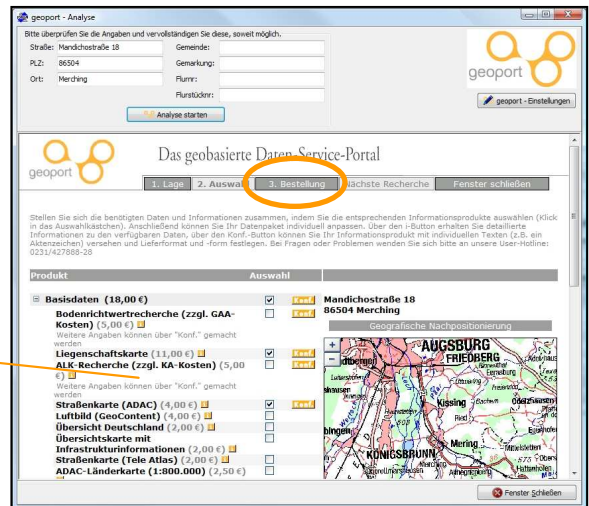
geoport - Analyse

Bitte überprüfen Sie die Angaben und vervollständigen Sie diese, soweit möglich.

Straße: Mandichostraße 18
PLZ: 86504
Ort: Merching
Gemeinde:
Gemarkung:
Flurnr:
Flurstücknr:

Analyse starten

geoport

geoport - Einstellungen

geoport

Das geobasierte Daten-Service-Portal

1. Lage | 2. Auswahl | 3. Bestellung | Nächste Recherche | Fenster schließen

Stellen Sie sich die benötigten Daten und Informationen zusammen, indem Sie die entsprechenden Informationsprodukte auswählen (Klick in das Auswahlkästchen). Anschließend können Sie Ihr Datenpaket individuell anpassen. Über den i-Button erhalten Sie detaillierte Informationen zu den verfügbaren Daten, über den Konf.-Button können Sie Ihr Informationsprodukt mit individuellen Texten (z.B. ein Aktenzeichen) versehen und Lieferformat und -form festlegen. Bei Fragen oder Problemen wenden Sie sich bitte an unsere User-Hotline: 0231/427888-28

| Produkt | Auswahl | |
|---|---|---|
| Basisdaten (18,00 €) | | Mandichostraße 18 86504 Merching |
| Bodenrichtwertrecherche (zzgl. GAA-Kosten) (5,00 €) Weitere Angaben können über "Konf." gemacht werden | Konf. | Geografische Nachpositionierung |
| Liegenschaftskarte (11,00 €) | Konf. | |
| ALK-Recherche (zzgl. KA-Kosten) (5,00 €) Weitere Angaben können über "Konf." gemacht werden | Konf. | |
| Straßenkarte (ADAC) (4,00 €) | Konf. | |
| Luftbild (GeoContent) (4,00 €) | | |
| Übersicht Deutschland (2,00 €) | | |
| Übersichtskarte mit Infrastrukturinformationen (2,00 €) | | |
| Straßenkarte (Tele Atlas) (2,00 €) | | |
| ADAC-Länderkarte (1:800.000) (2,50 €) | | |

AUGSBURG
FRIEDBERG
Kissing
Mering
KÖNIGSBRUNN
bingen

Fenster Schließen